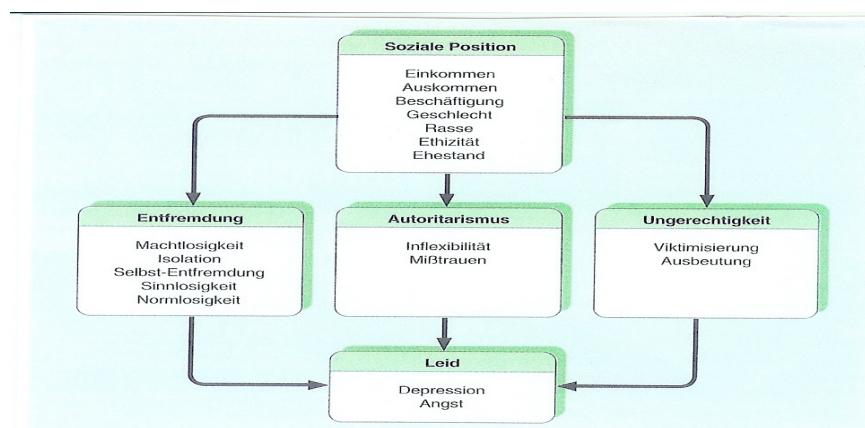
Soziale Position

Einkommen
Auskommen
Beschäftigung
Geschlecht
Rasse
Ethizität
Ehestand

Entfremdung

Machtlosigkeit
Isolation
Selbst-Entfremdung
Sinnlosigkeit
Normlosigkeit

Autoritarismus

Inflexibilität
Mißtrauen

Ungerechtigkeit

Viktimisierung
Ausbeutung

Leid

Depression
Angst